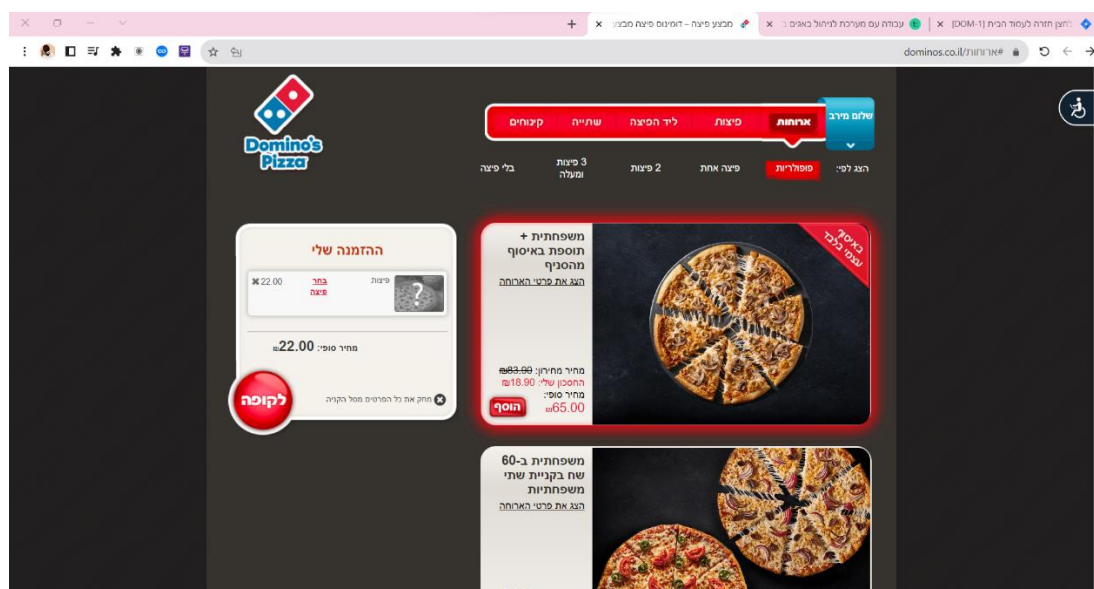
להצן חזרה לעמוד הבית [DOM-1] × | עבודה עם מערכת לניהול באגים ב × | מבצע פיצה – דומינוס פיצה מבצע ×

dominos.co.il/ארוחות#

Domino's Pizza

שלום מירב

ארוחות | פיצות | ליד הפיצה | שתייה | קינוחים

הצג לפי: | פופולריות | פיצה אחת | 2 פיצות | 3 פיצות ומעלה | בלי פיצה

באיסוף עצמי בלבד

משפחתית + תוספת באיסוף מהסניף
הצג את פרטי הארוחה

מחיר מחירון: ₪83.90
החסכון שלי: ₪18.90
מחיר סופי:
₪65.00
הוסף

משפחתית ב-60 שח בקניית שתי משפחתיות
הצג את פרטי הארוחה

ההזמנה שלי

פיצות | בחר פיצה | 22.00 ✖

מחיר סופי: ₪22.00

מחק את כל הפריטים מסל הקנייה

לקופה